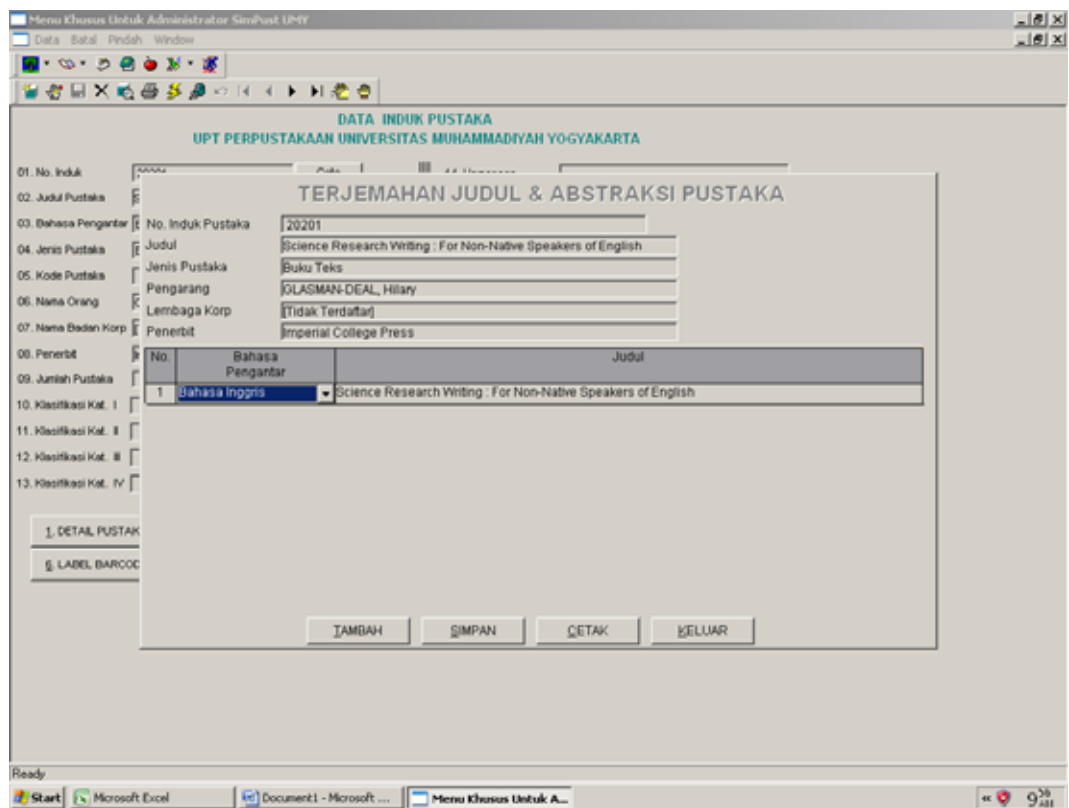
Menu Khusus Untuk Administrator SimPust UMY
Data Batal Pindah Window

DATA INDUK PUSTAKA
UPT PERPUSTAKAAN UNIVERSITAS MUHAMMADIYAH YOGYAKARTA

01. No. Induk
02. Judul Pustaka
03. Bahasa Pengantar
04. Jenis Pustaka
05. Kode Pustaka
06. Nama Orang
07. Nama Badan Korp
08. Penerbit
09. Jumlah Pustaka
10. Klasifikasi Kat. I
11. Klasifikasi Kat. II
12. Klasifikasi Kat. III
13. Klasifikasi Kat. IV

1. DETAIL PUSTAK
6. LABEL BARCOD

TERJEMAHAN JUDUL & ABSTRAKSI PUSTAKA

No. Induk Pustaka 20201
Judul Science Research Writing : For Non-Native Speakers of English
Jenis Pustaka Buku Teks
Pengarang GLASMAN-DEAL, Hilary
Lembaga Korp [Tidak Terdaftar]
Penerbit Imperial College Press

| No. | Bahasa Pengantar | Judul |
|---|---|---|
| 1 | Bahasa Inggris | Science Research Writing : For Non-Native Speakers of English |

TAMBAH SIMPAN CETAK KELUAR

Ready
Start Microsoft Excel Document1 - Microsoft ... Menu Khusus Untuk A...
9:36 AM